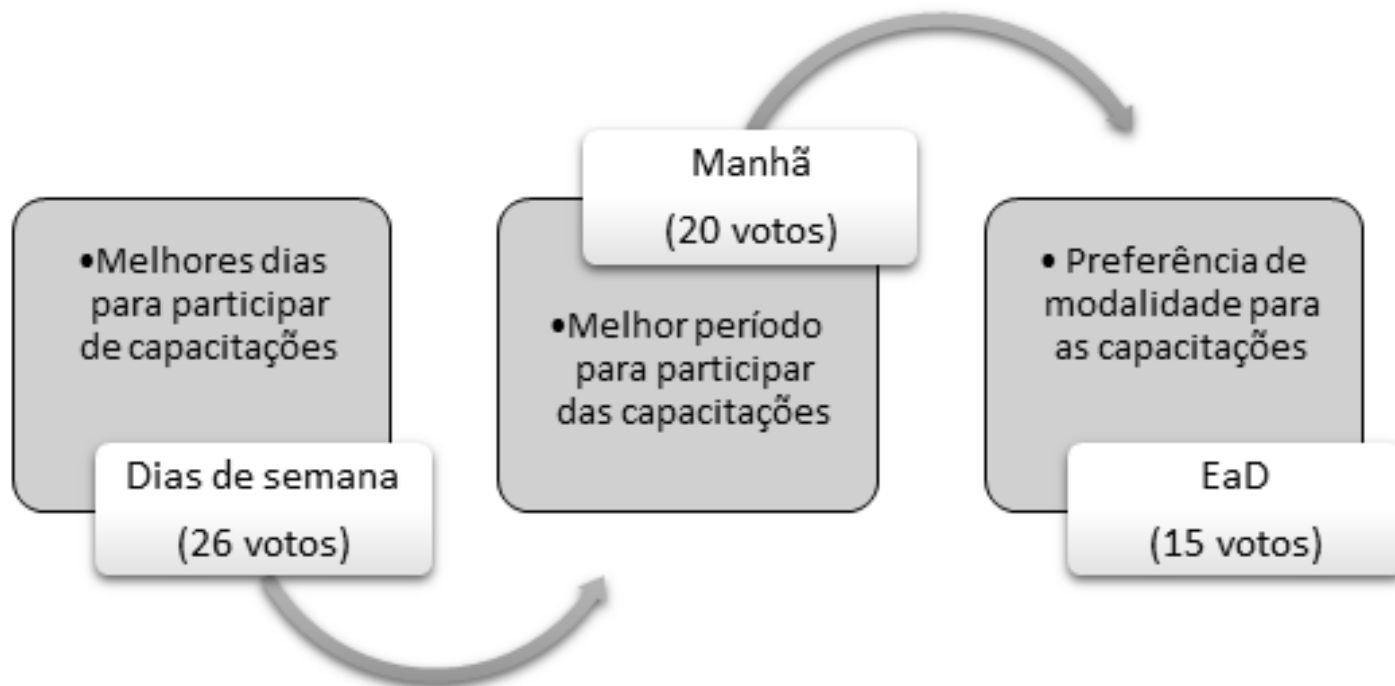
•Melhores dias para participar de capacitações

Dias de semana
(26 votos)

Manhã
(20 votos)

•Melhor período para participar das capacitações

• Preferência de modalidade para as capacitações

EaD
(15 votos)